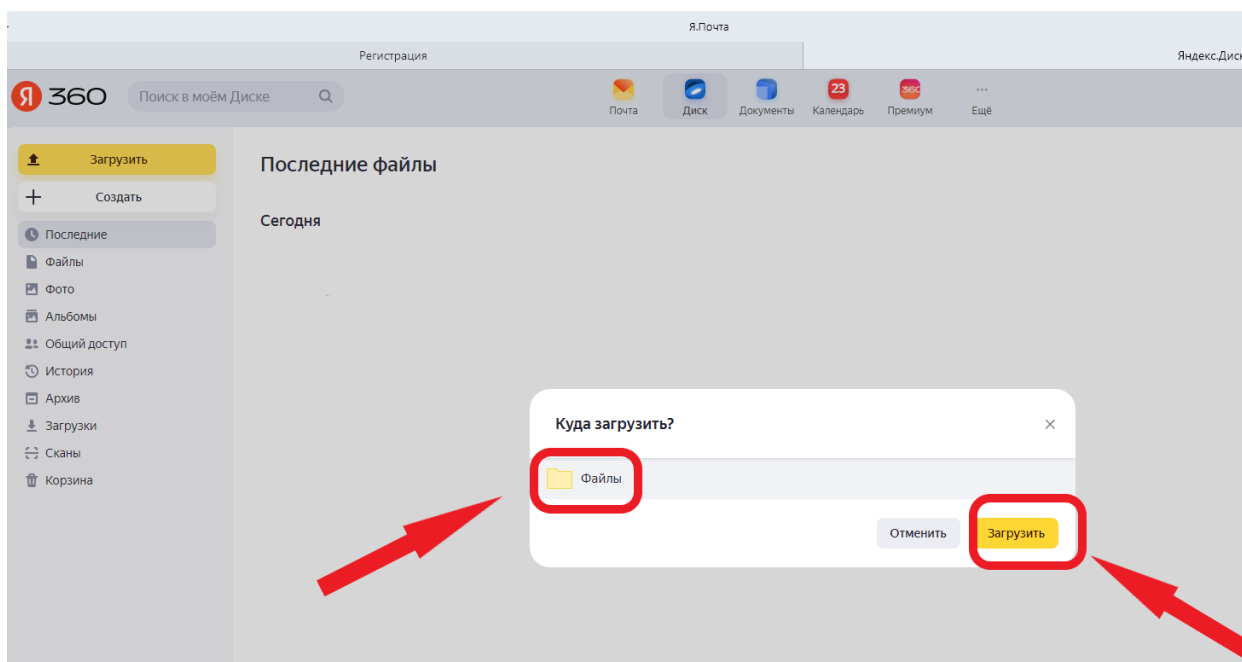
Я.Почта

Регистрация

Яндекс.Диск

Я 360

Поиск в моём Диске

Почта
Диск
Документы
23
Календарь
360
Премиум
...
Ещё

Загрузить
Создать
Последние
Файлы
Фото
Альбомы
Общий доступ
История
Архив
Загрузки
Сканы
Корзина

Последние файлы

Сегодня

Куда загрузить?

Файлы

Отменить
Загрузить